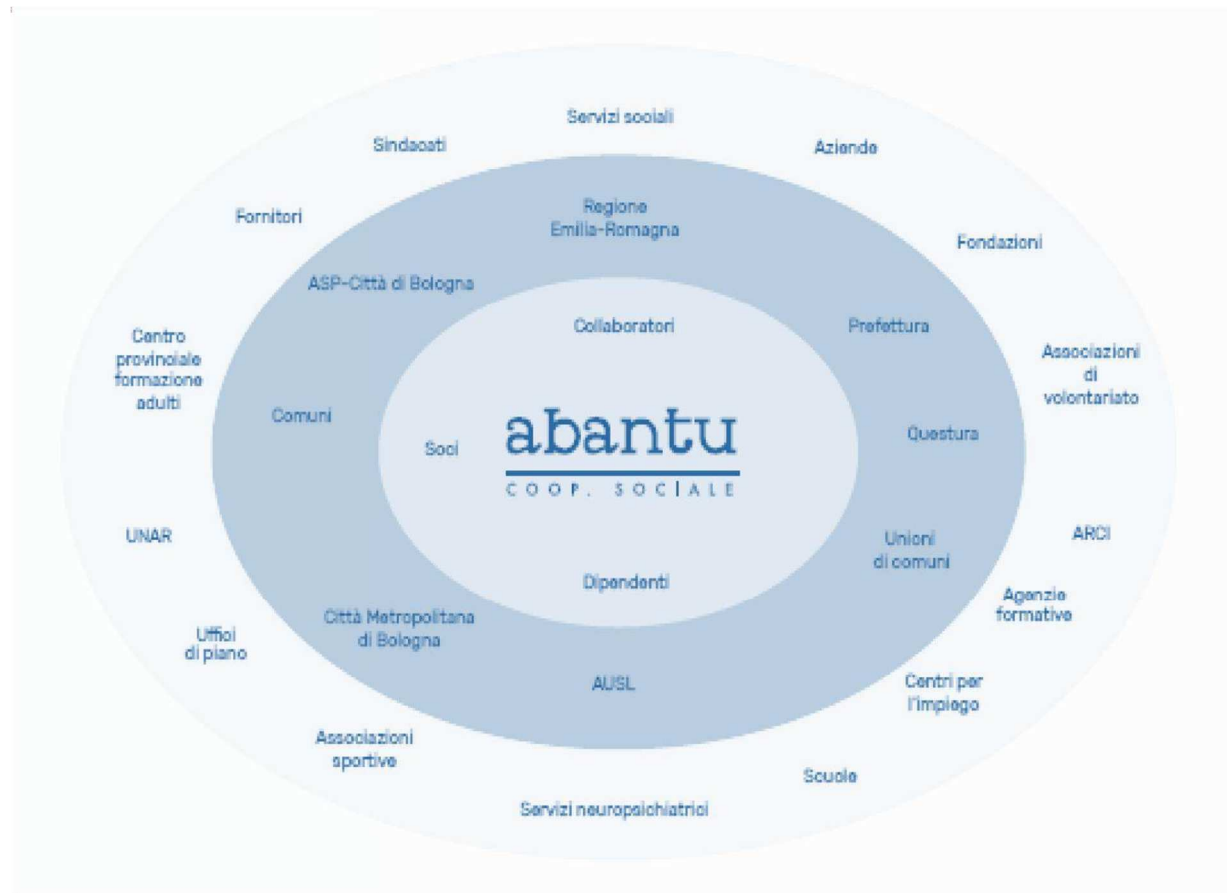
Servizi sociali

Sindacati

Aziende

Fornitori

Regione Emilia-Romagna

Fondazioni

ASP-Città di Bologna

Collaboratori

Prefettura

Centro provinciale formazione adulti

Associazioni di volontariato

Comuni

abantu
COOP. SOCIALE

Soci

Questura

UNAR

Unioni di comuni

ARCI

Dipendenti

Agenzie formative

Uffici di piano

Città Metropolitana di Bologna

AUSL

Centri per l'impiego

Associazioni sportive

Scuole

Servizi neuropsichiatrici